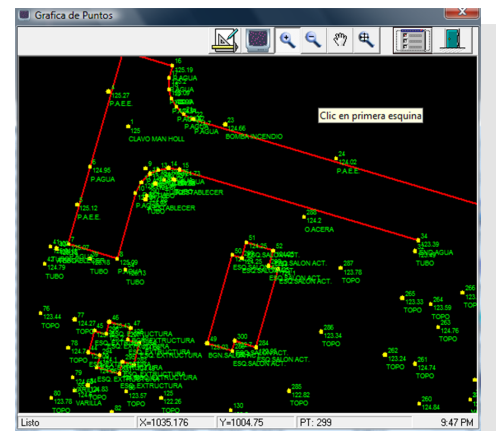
Grafica de Puntos

Clic en primera esquina

16
125.19
P.AGUA
P.AGUA

1
125.27
P.A.E.E.

1
125
CLAVO MAN HOLL

23
124.66
BOMBA INCENDIO

P.AGUA

24
124.02
P.A.E.E.

6
124.90
P.AGUA

9
14
15

ESTABLECER
ESTABLECER

5
125.12
P.A.E.E.

283
124.2
O.ACERA

34
123.39
P.AGUA
TUBO

124.79
TUBO

125.28
TUBO
TUBO

51
ESQ.SALON ACT.
ESQ.SALON ACT.
ESQ.SALON ACT.

287
123.78
TOPO

265
123.33
TOPO

123.59
TOPO

124.76
TOPO

76
123.44
TOPO

77
124.27
TOPO

46
ESQ. EXTRUCTURA
EXTRUCTURA
ESQ. EXTRUCTURA
EXTRUCTURA
EXTRUCTURA

49
BGN.SALON
ESQ.SALON ACT.

300
ESQ.SALON ACT.

286
123.34
TOPO

262
123.24
TOPO

261
124.74
TOPO

78
TOPO

79
123.66
TOPO
VARILLA

123.57
TOPO

122.26
TOPO

288
122.82
TOPO

260
124.84
TOPO

Listo
X=1035.176
Y=1004.75
PT: 299
9:47 PM